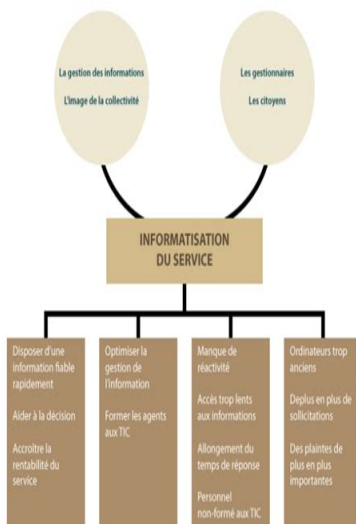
La gestion des informations

L'image de la collectivité

Les gestionnaires

Les citoyens

INFORMATISATION DU SERVICE

Disposer d'une information fiable rapidement

Aider à la décision

Accroître la rentabilité du service

Optimiser la gestion de l'information

Former les agents aux TIC

Manque de réactivité

Accès trop lents aux informations

Allongement du temps de réponse

Personnel non-formé aux TIC

Ordinateurs trop anciens

Deplus en plus de sollicitations

Des plaintes de plus en plus importantes